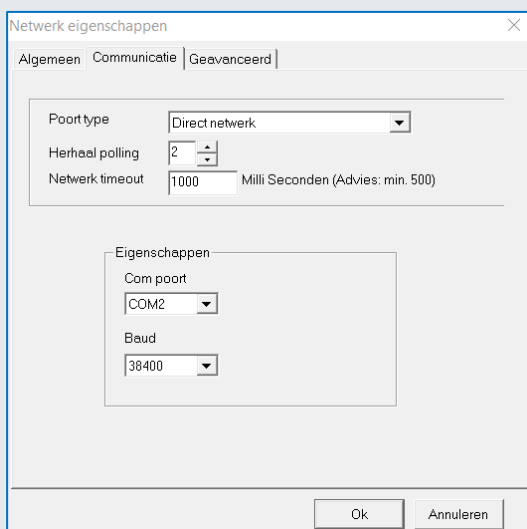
Netwerk eigenschappen

Algemeen | Communicatie | Geavanceerd

Poort type
Direct netwerk

Herhaal polling
2

Netwerk timeout
1000
Milli Seconden (Advies: min. 500)

Eigenschappen

Com poort
COM2

Baud
38400

Ok
Annuleren